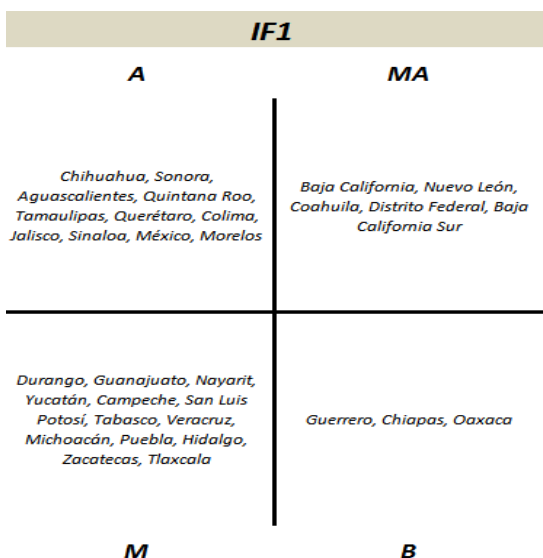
IF1

A

MA

Chihuahua, Sonora, Aguascalientes, Quintana Roo, Tamaulipas, Querétaro, Colima, Jalisco, Sinaloa, México, Morelos

Baja California, Nuevo León, Coahuila, Distrito Federal, Baja California Sur

Durango, Guanajuato, Nayarit, Yucatán, Campeche, San Luis Potosí, Tabasco, Veracruz, Michoacán, Puebla, Hidalgo, Zacatecas, Tlaxcala

Guerrero, Chiapas, Oaxaca

M

B